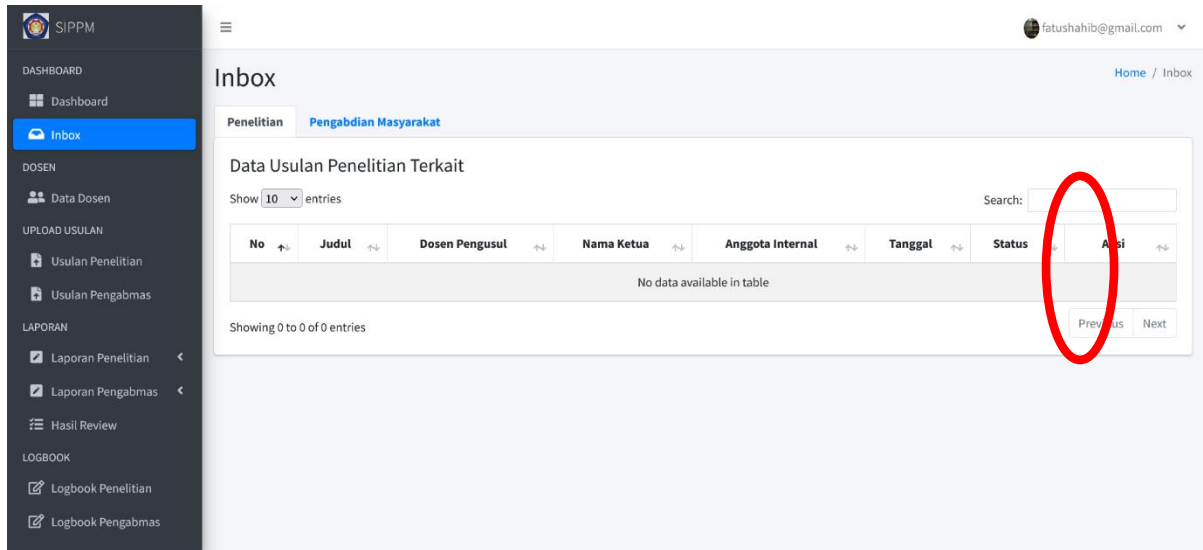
SIPPM

DASHBOARD
Dashboard
Inbox
DOSEN
Data Dosen
UPLOAD USULAN
Usulan Penelitian
Usulan Pengabmas
LAPORAN
Laporan Penelitian
Laporan Pengabmas
Hasil Review
LOGBOOK
Logbook Penelitian
Logbook Pengabmas

fatushahib@gmail.com

Inbox

Home / Inbox

Penelitian
Pengabdian Masyarakat

Data Usulan Penelitian Terkait

Show 10 entries

Search:

| No | Judul | Dosen Pengusul | Nama Ketua | Anggota Internal | Tanggal | Status | A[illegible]si |
|---|---|---|---|---|---|---|---|
| No data available in table | | | | | | | |

Showing 0 to 0 of 0 entries

Prev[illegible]us
Next